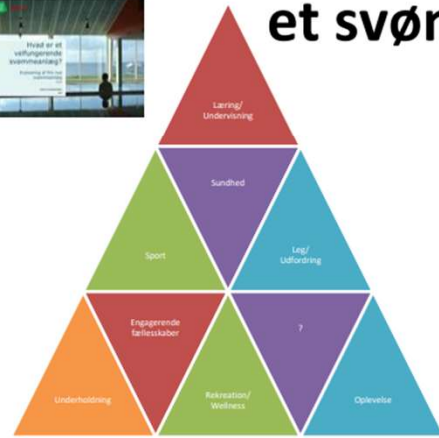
Hvad er et velfungerende svømmeanlæg?

Evaluering af fire nye svømmeanlæg

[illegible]

et svøm

Læring/ Undervisning

Sundhed

Sport

Leg/ Udfordring

Engagerende fællesskaber

?

Underholdning

Rekreation/ Wellness

Oplevelse